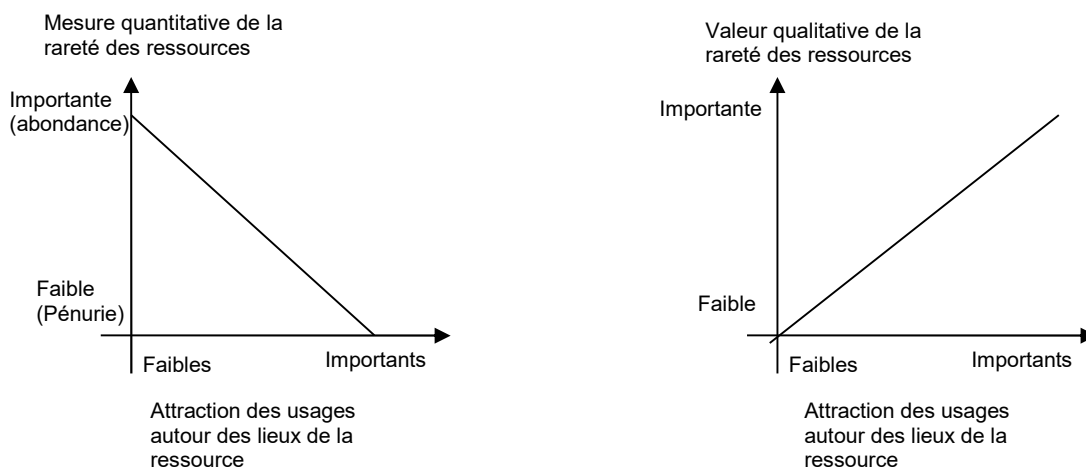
Mesure quantitative de la rareté des ressources

Importante (abondance)

Faible (Pénurie)

Faibles

Importants

Attraction des usages autour des lieux de la ressource

Valeur qualitative de la rareté des ressources

Importante

Faible

Faibles

Importants

Attraction des usages autour des lieux de la ressource